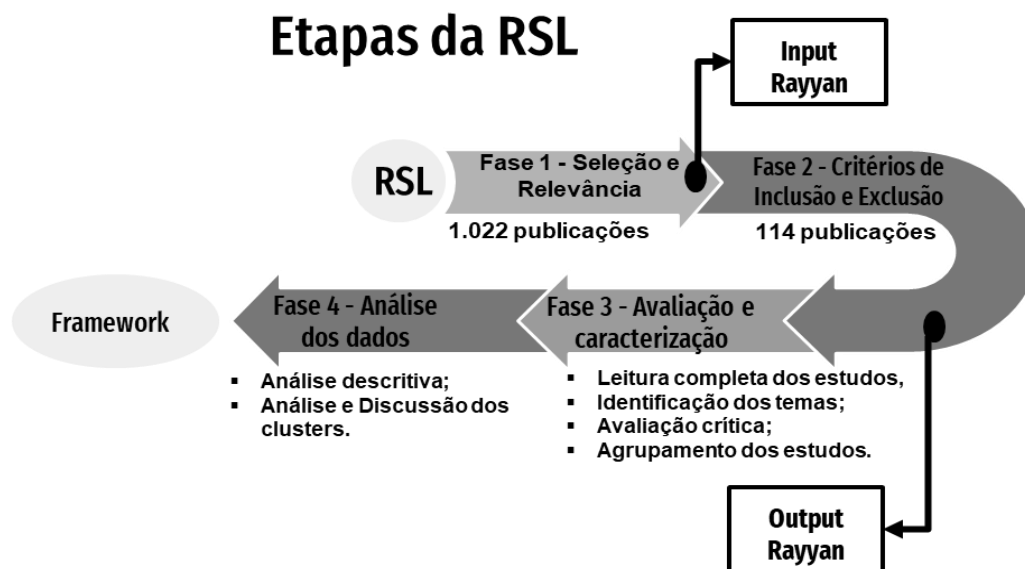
Etapas da RSL

Input Rayyan

RSL

Fase 1 - Seleção e Relevância

1.022 publicações

Fase 2 - Critérios de Inclusão e Exclusão

114 publicações

Framework

Fase 4 - Análise dos dados

Fase 3 - Avaliação e caracterização

- Análise descritiva;
- Análise e Discussão dos clusters.

- Leitura completa dos estudos,
- Identificação dos temas;
- Avaliação crítica;
- Agrupamento dos estudos.

Output Rayyan